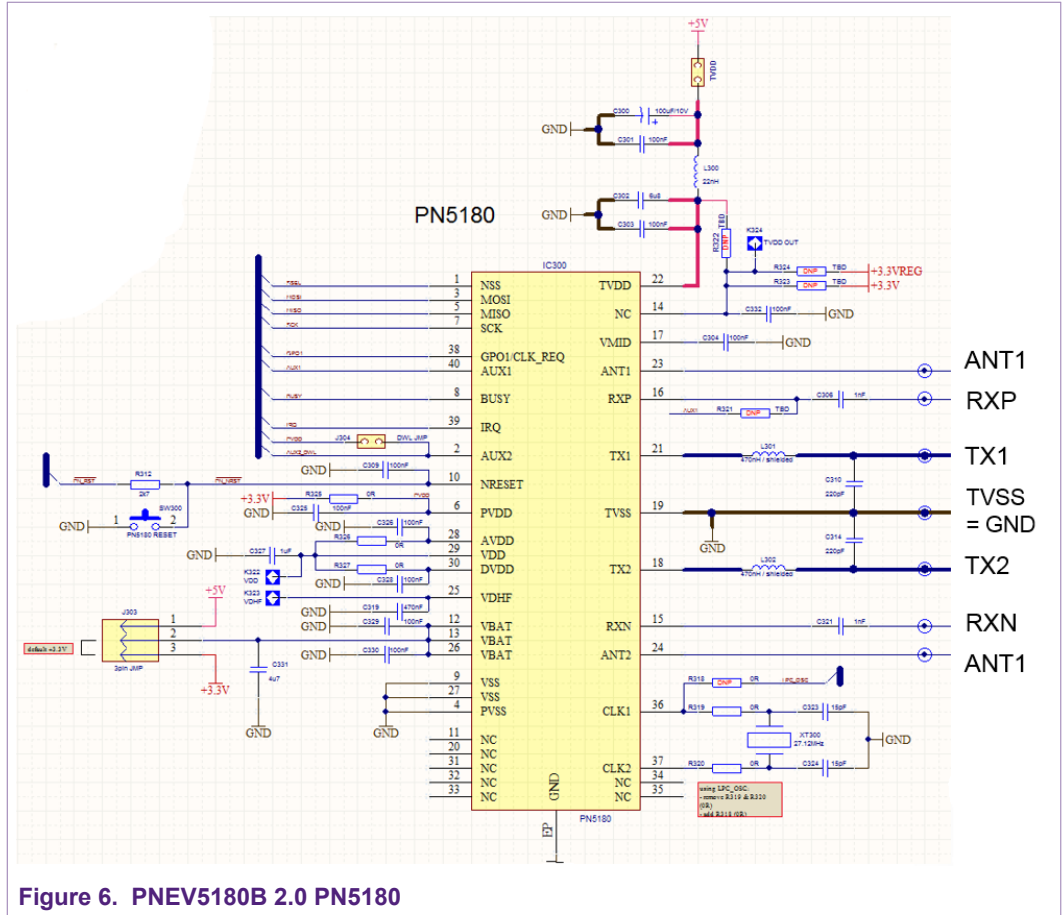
+5V
TVDD
C300 100uF/10V
GND
C301 100nF
L300 22nH
C302 6u8
GND
C303 100nF
PN5180
R322 TBD DNP
K324 TVDD OUT
IC300
R324 DNP TBD +3.3VREG
R323 DNP TBD +3.3V
1 NSS
3 MOSI
5 MISO
7 SCK
38 GPO1/CLK_REQ
40 AUX1
8 BUSY
39 IRQ
2 AUX2
10 NRESET
6 PVDD
28 AVDD
29 VDD
30 DVDD
25 VDHF
12 VBAT
13 VBAT
26 VBAT
9 VSS
27 VSS
4 PVSS
11 NC
20 NC
31 NC
32 NC
33 NC
GND
EP
PN5180
22 TVDD
14 NC
C332 100nF GND
17 VMID
C304 100nF GND
23 ANT1
ANT1
16 RXP
RXP
C306 1nF
AUX1 R321 DNP TBD
21 TX1
TX1
L301 470nH / shielded
C310 220pF
19 TVSS
TVSS = GND
GND
C314 220pF
18 TX2
TX2
L302 470nH / shielded
15 RXN
RXN
C321 1nF
24 ANT2
ANT1
36 CLK1
R318 DNP 0R LPC_OSC
R319 0R C323 15pF
XT300 27.12MHz
GND
37 CLK2
R320 0R C324 15pF
34 NC
35 NC
using LPC_OSC: - remove R319 & R320 (0R) - add R318 (0R)
J304 DWL JMP
GND C309 100nF
R312 2k7
SW300 PN5180 RESET
GND 1 2
+3.3V R325 0R PVDD
GND C325 100nF
C326 100nF
GND C327 1uF
R326 0R
K322 VDD
R327 0R
C328 100nF
K323 VDHF
+5V
GND C319 470nF
GND C329 100nF
J303 3pin JMP
default +3.3V
1 2 3
+3.3V
C331 4u7
GND
GND C330 100nF
GND
Figure 6. PNEV5180B 2.0 PN5180